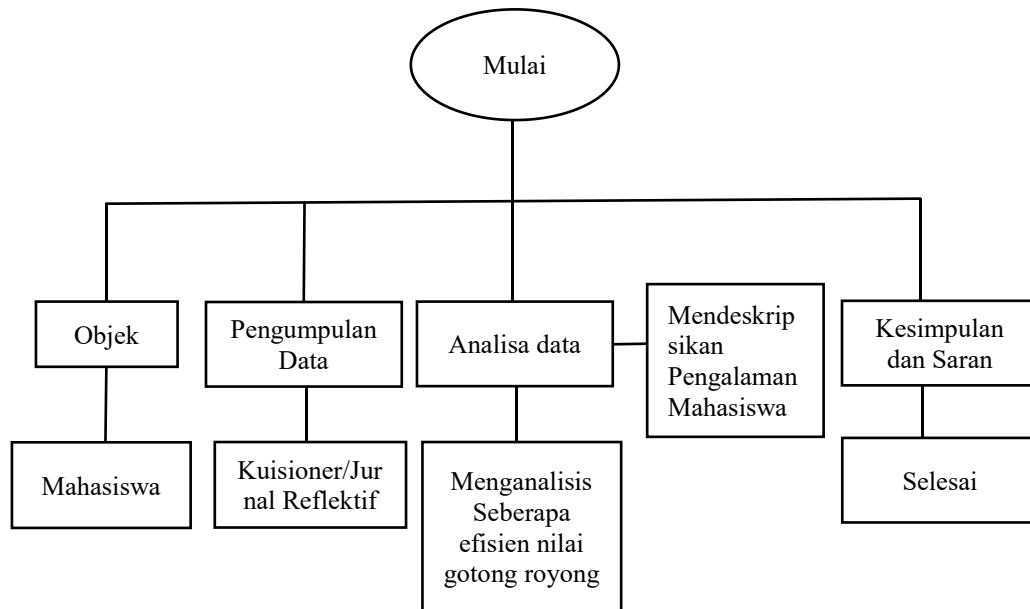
Mulai

Objek

Mahasiswa

Pengumpulan Data

Kuisioner/Jurnal Reflektif

Analisa data

Menganalisis Seberapa efisien nilai gotong royong

Mendeskripsikan Pengalaman Mahasiswa

Kesimpulan dan Saran

Selesai